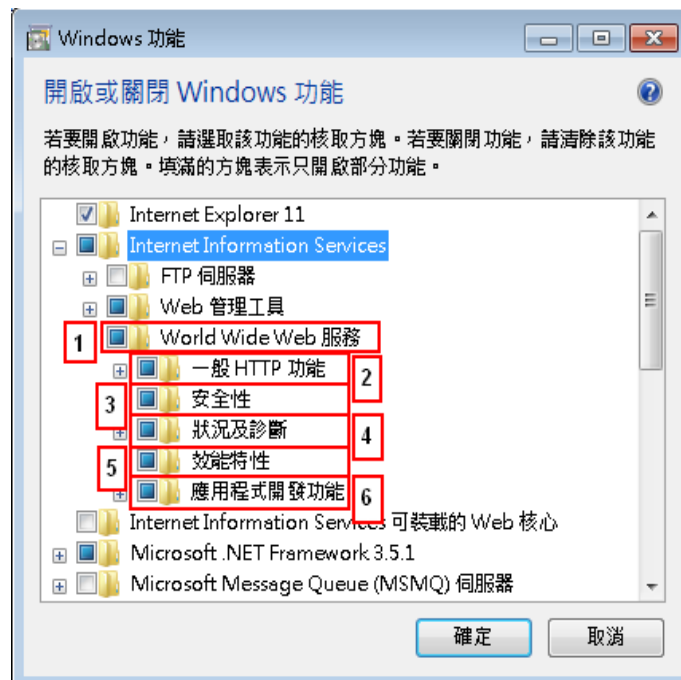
Windows 功能

開啟或關閉 Windows 功能

若要開啟功能，請選取該功能的核取方塊。若要關閉功能，請清除該功能的核取方塊。填滿的方塊表示只開啟部分功能。

Internet Explorer 11
Internet Information Services
FTP 伺服器
Web 管理工具
1
World Wide Web 服務
一般 HTTP 功能
2
3
安全性
狀況及診斷
4
5
效能特性
應用程式開發功能
6
Internet Information Services 可裝載的 Web 核心
Microsoft .NET Framework 3.5.1
Microsoft Message Queue (MSMQ) 伺服器

確定
取消